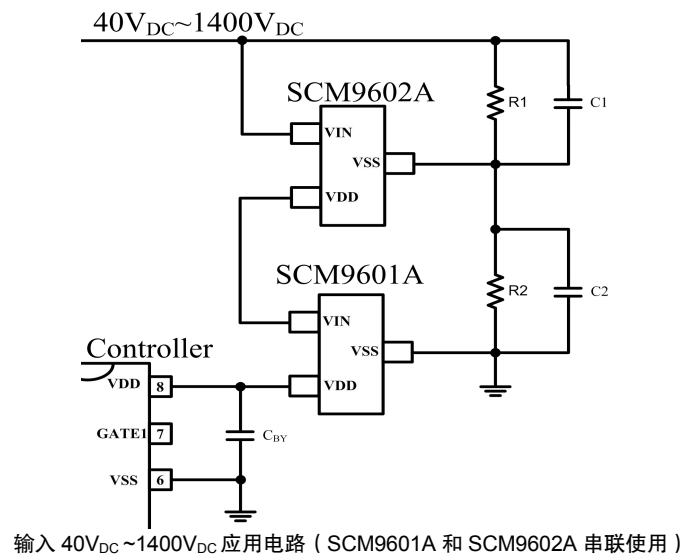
$40V_{DC}$~$1400V_{DC}$

SCM9602A

VIN

VSS

VDD

R1

C1

SCM9601A

VIN

VSS

VDD

R2

C2

Controller

VDD 8

GATE1 7

VSS 6

$C_{BY}$

输入 $40V_{DC}$~$1400V_{DC}$ 应用电路（SCM9601A 和 SCM9602A 串联使用）